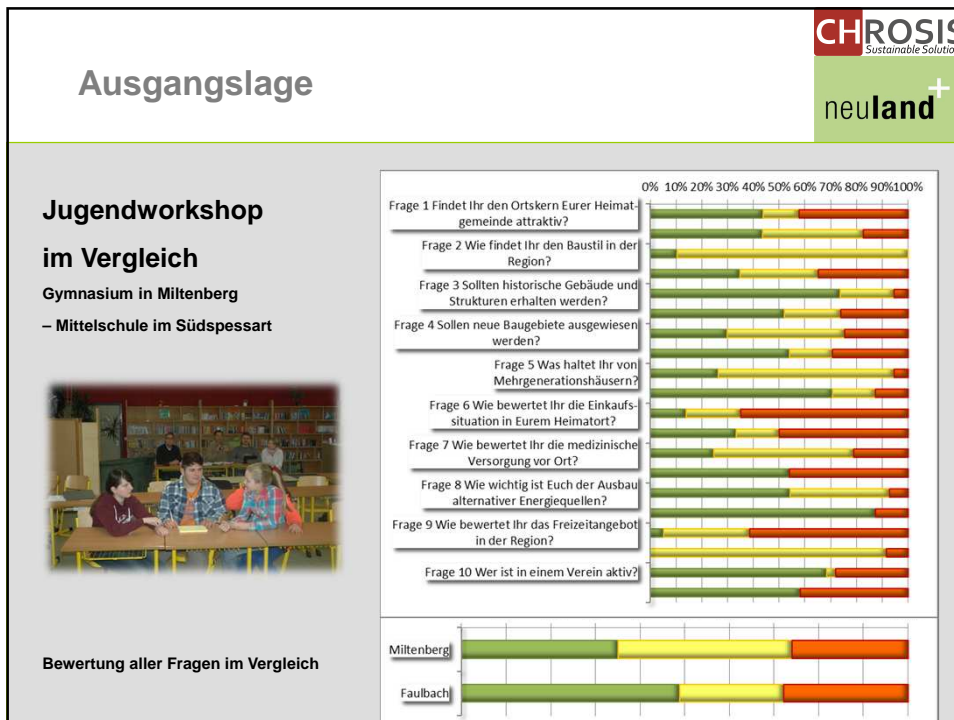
Ausgangslage

CHROSIS
Sustainable Solutio

neuland+

Jugendworkshop

im Vergleich

Gymnasium in Miltenberg

– Mittelschule im Südspessart

0% 10% 20% 30% 40% 50% 60% 70% 80% 90% 100%

Frage 1 Findet Ihr den Ortskern Eurer Heimatgemeinde attraktiv?

Frage 2 Wie findet Ihr den Baustil in der Region?

Frage 3 Sollten historische Gebäude und Strukturen erhalten werden?

Frage 4 Sollen neue Baugebiete ausgewiesen werden?

Frage 5 Was haltet Ihr von Mehrgenerationshäusern?

Frage 6 Wie bewertet Ihr die Einkaufssituation in Eurem Heimatort?

Frage 7 Wie bewertet Ihr die medizinische Versorgung vor Ort?

Frage 8 Wie wichtig ist Euch der Ausbau alternativer Energiequellen?

Frage 9 Wie bewertet Ihr das Freizeitangebot in der Region?

Frage 10 Wer ist in einem Verein aktiv?

Bewertung aller Fragen im Vergleich

Miltenberg

Faulbach